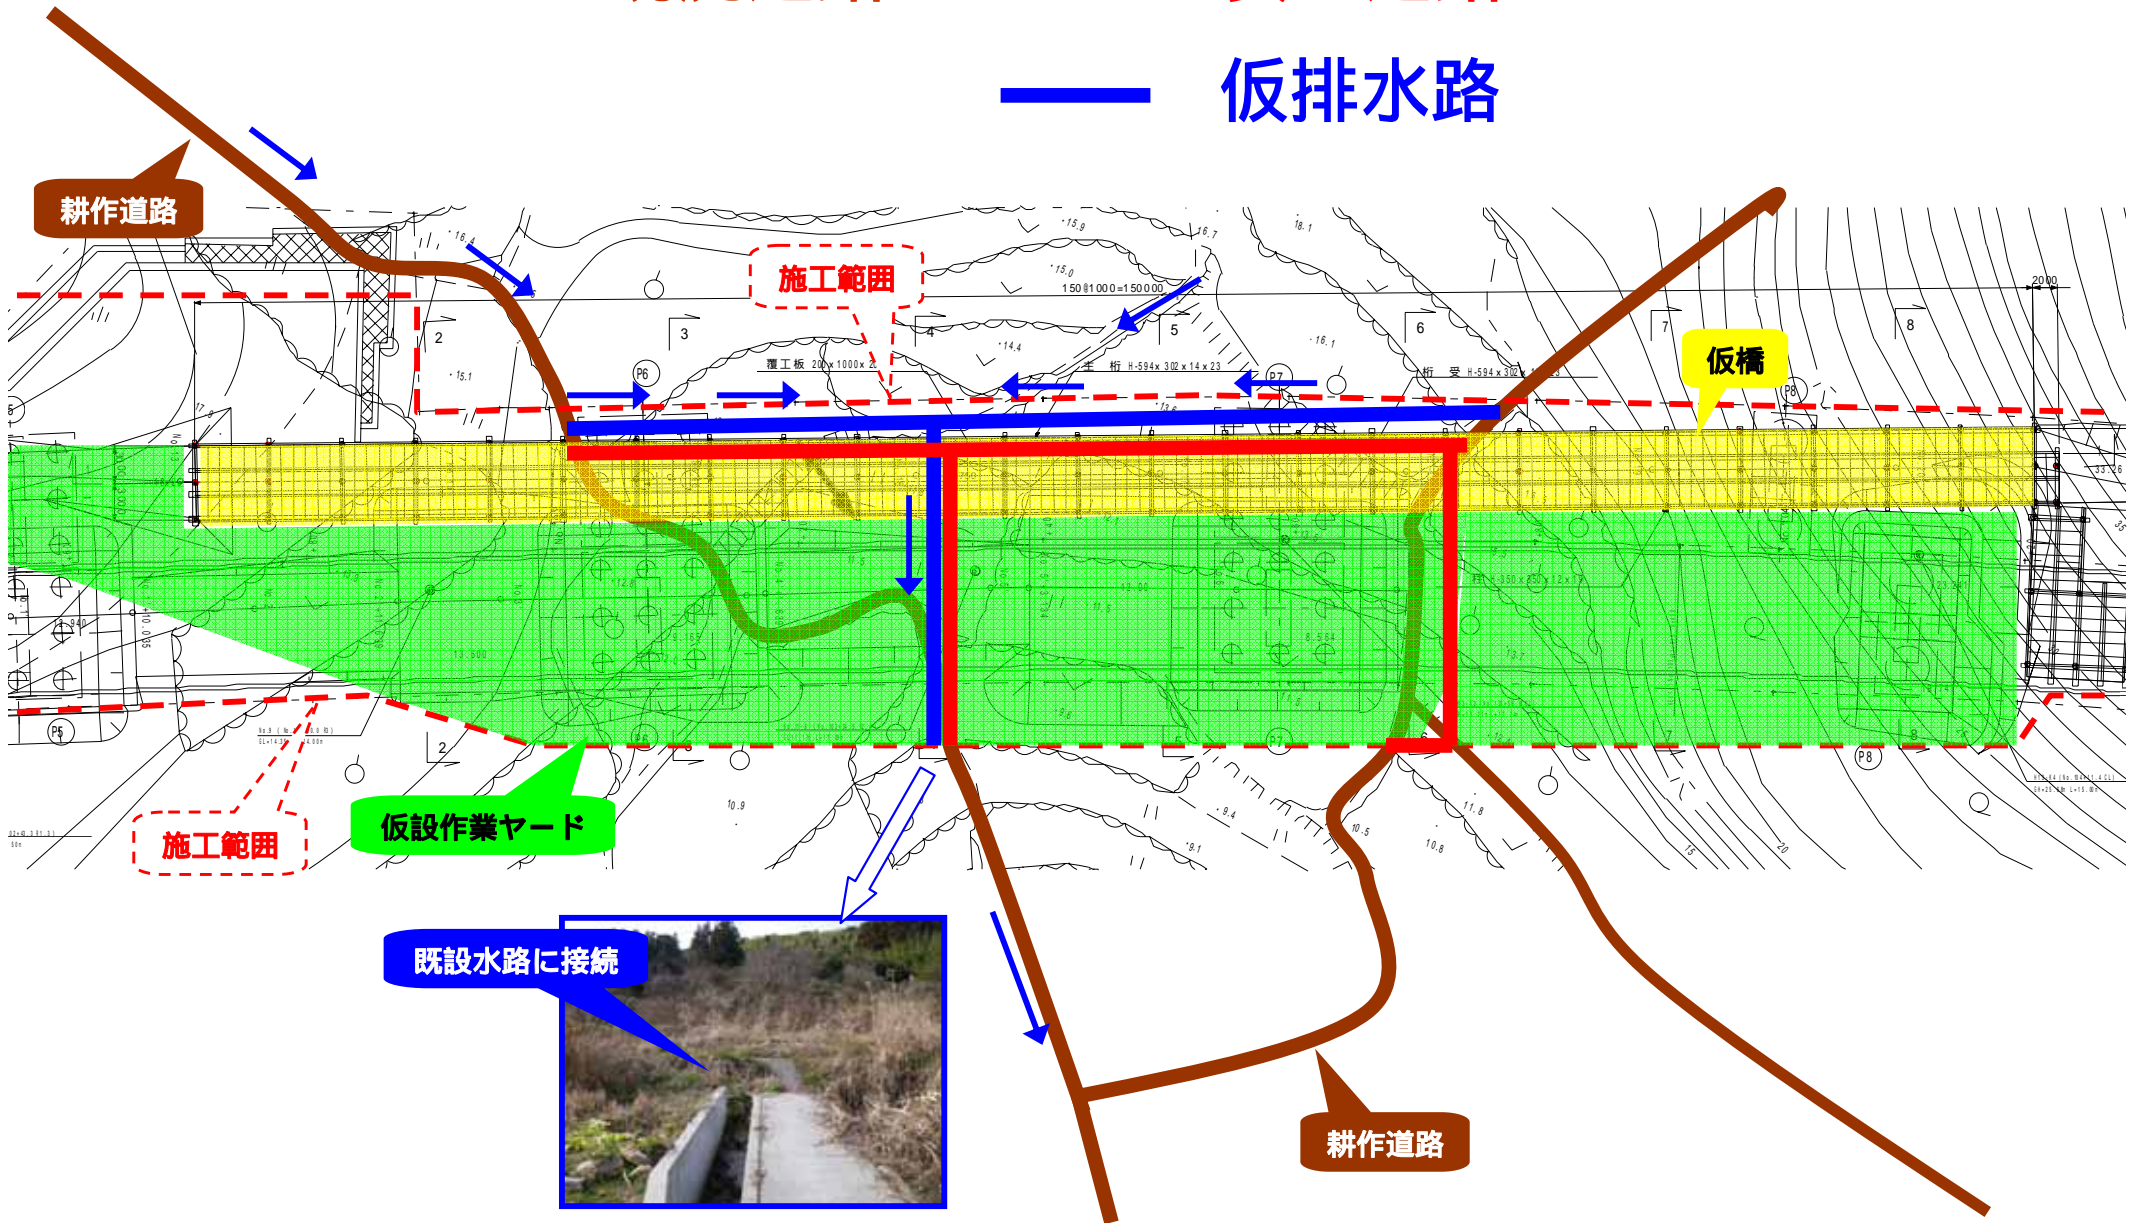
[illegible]

仮排水路

耕作道路

施工範囲

仮橋

施工範囲

仮設作業ヤード

既設水路に接続

耕作道路

150@1000=15000

覆工板 200×1000×2

主 桁 H-594×302×14×23

桁 受 H-594×302

2000

P5

P6

P7

P8

2

3

4

5

6

7

8